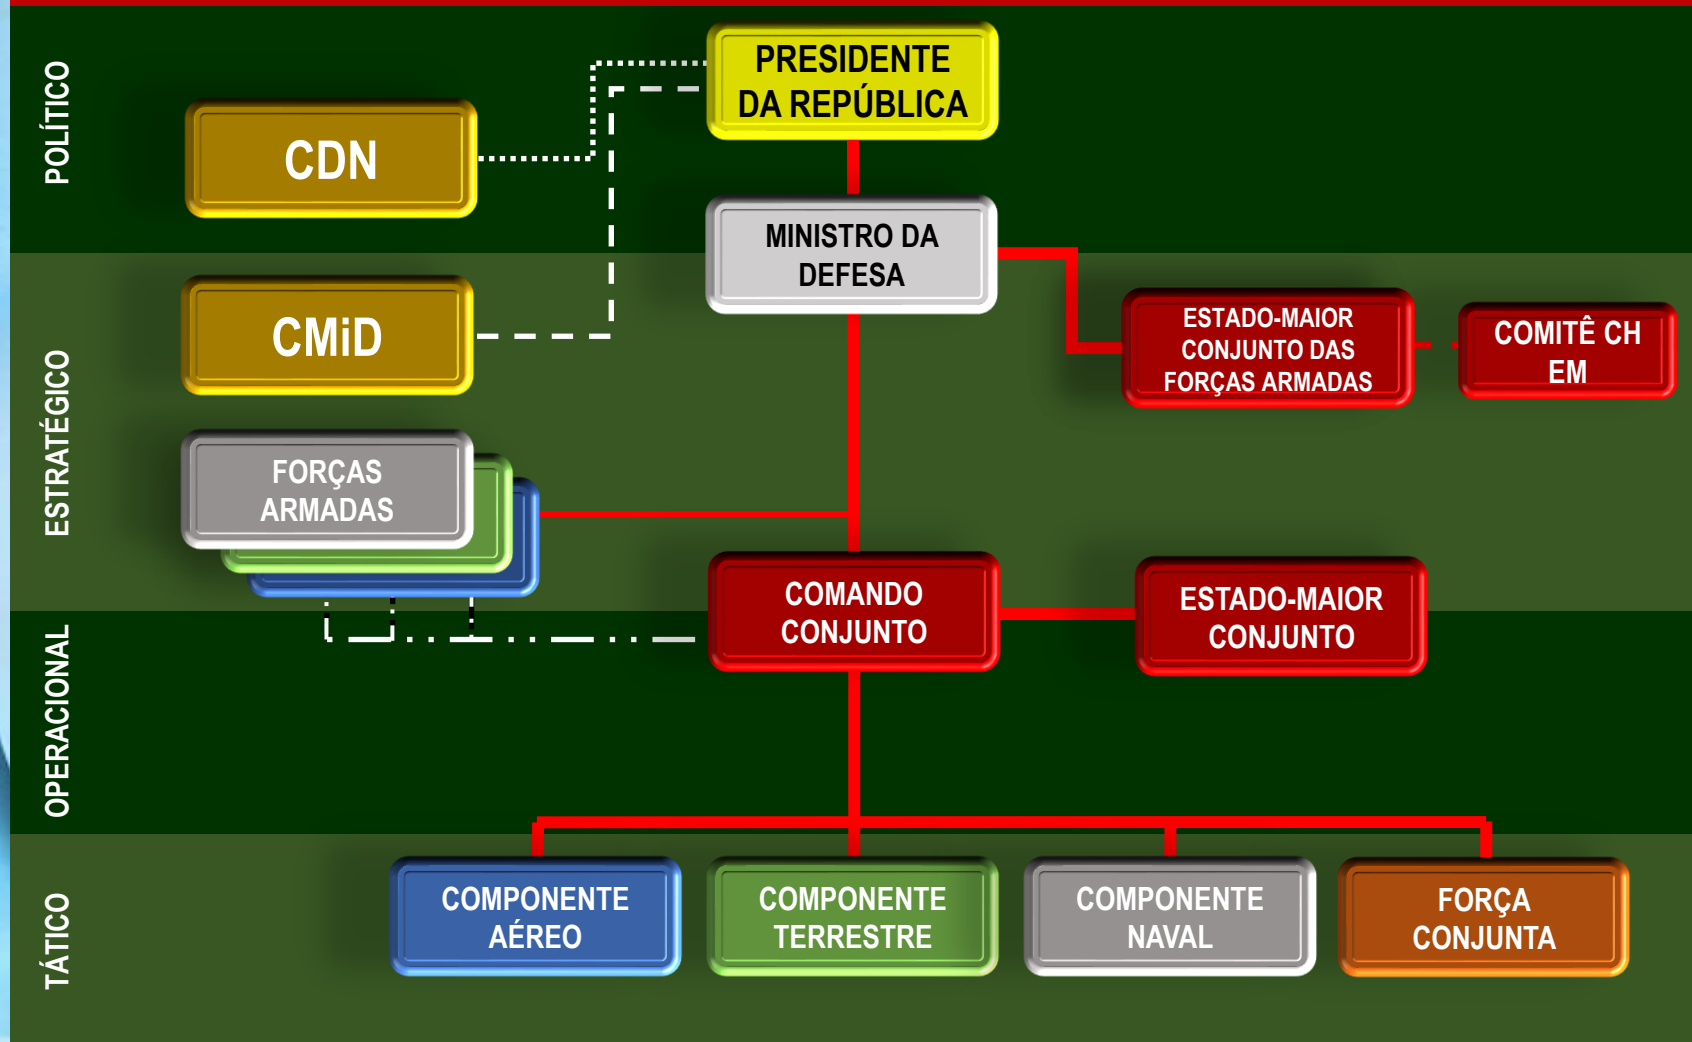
POLÍTICO

ESTRATÉGICO

OPERACIONAL

TÁTICO

PRESIDENTE DA REPÚBLICA

CDN

MINISTRO DA DEFESA

CMiD

ESTADO-MAIOR CONJUNTO DAS FORÇAS ARMADAS

COMITÊ CH EM

FORÇAS ARMADAS

COMANDO CONJUNTO

ESTADO-MAIOR CONJUNTO

COMPONENTE AÉREO

COMPONENTE TERRESTRE

COMPONENTE NAVAL

FORÇA CONJUNTA